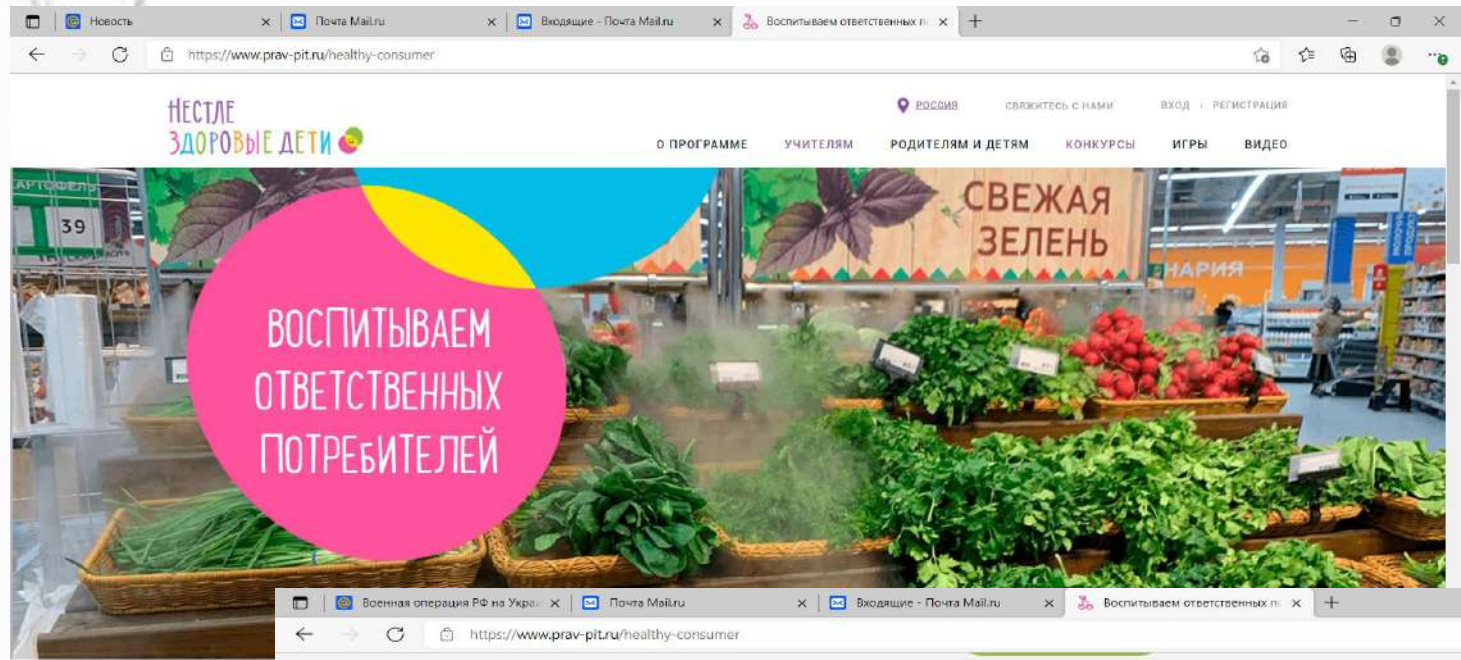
Новость × Почта Mail.ru × Входящие - Почта Mail.ru × Воспитываем ответственных п ×

https://www.prav-pit.ru/healthy-consumer

НЕСТЛЕ
ЗДОРОВЫЕ ДЕТИ

РОССИЯ СВЯЖИТЕСЬ С НАМИ ВХОД | РЕГИСТРАЦИЯ

О ПРОГРАММЕ УЧИТЕЛЯМ РОДИТЕЛЯМ И ДЕТЯМ КОНКУРСЫ ИГРЫ ВИДЕО

КАРТОФЕЛЬ
39

СВЕЖАЯ ЗЕЛЕНЬ

НАРИЯ

ВОСПИТЫВАЕМ ОТВЕТСТВЕННЫХ ПОТРЕБИТЕЛЕЙ

Военная операция РФ на Укра × Почта Mail.ru × Входящие - Почта Mail.ru × Воспитываем ответственных п ×

https://www.prav-pit.ru/healthy-consumer